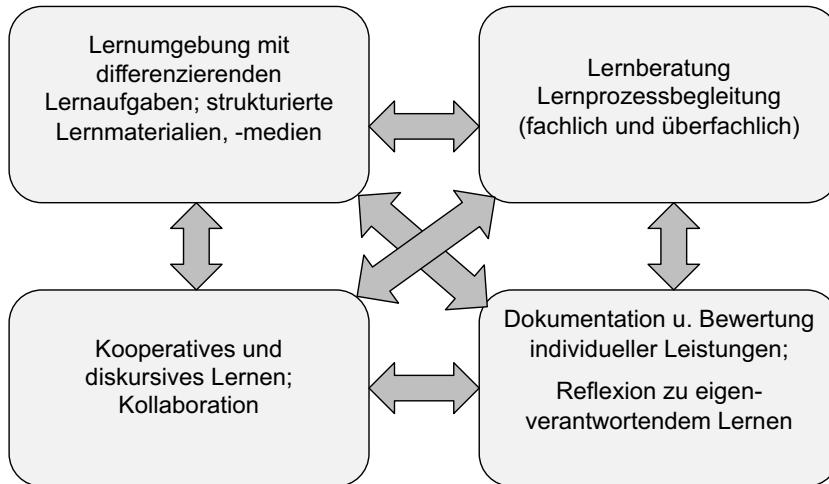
Lernumgebung mit differenzierenden Lernaufgaben; strukturierte Lernmaterialien, -medien

Lernberatung Lernprozessbegleitung (fachlich und überfachlich)

Kooperatives und diskursives Lernen; Kollaboration

Dokumentation u. Bewertung individueller Leistungen;

Reflexion zu eigenverantwortendem Lernen